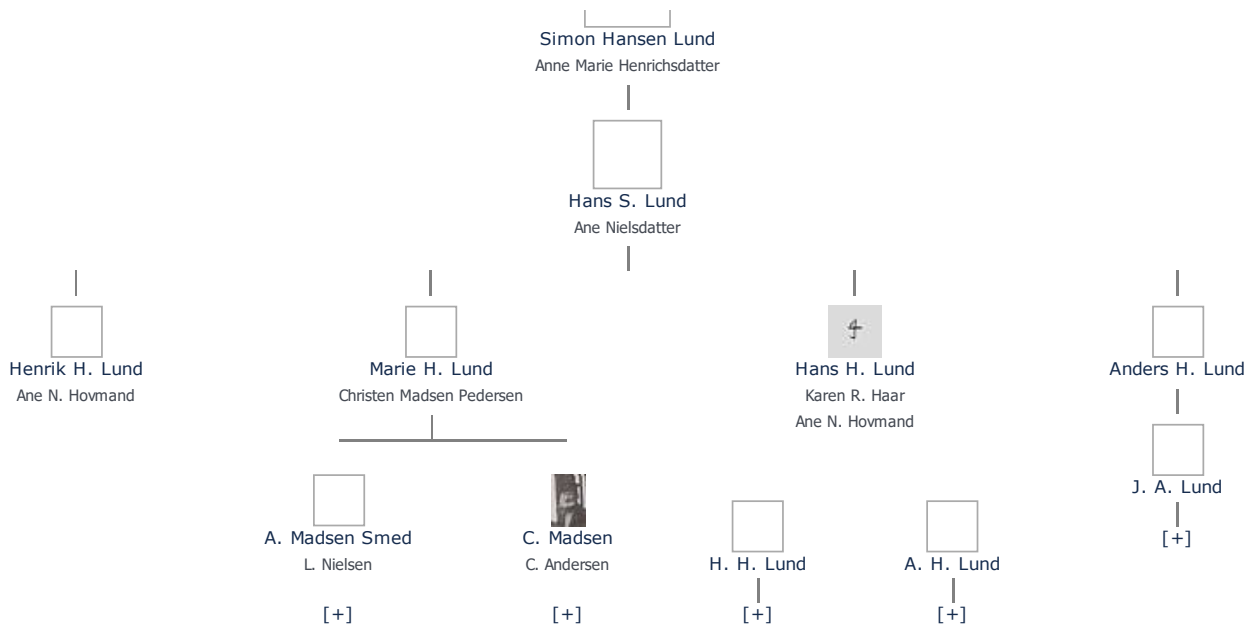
Simon Hansen Lund
Anne Marie Henrichsdatter

Hans S. Lund
Ane Nielsdatter

Henrik H. Lund
Ane N. Hovmand

Marie H. Lund
Christen Madsen Pedersen

Hans H. Lund
Karen R. Haar
Ane N. Hovmand

Anders H. Lund

J. A. Lund
[+]

A. Madsen Smed
L. Nielsen
[+]

C. Madsen
C. Andersen
[+]

H. H. Lund
[+]

A. H. Lund
[+]